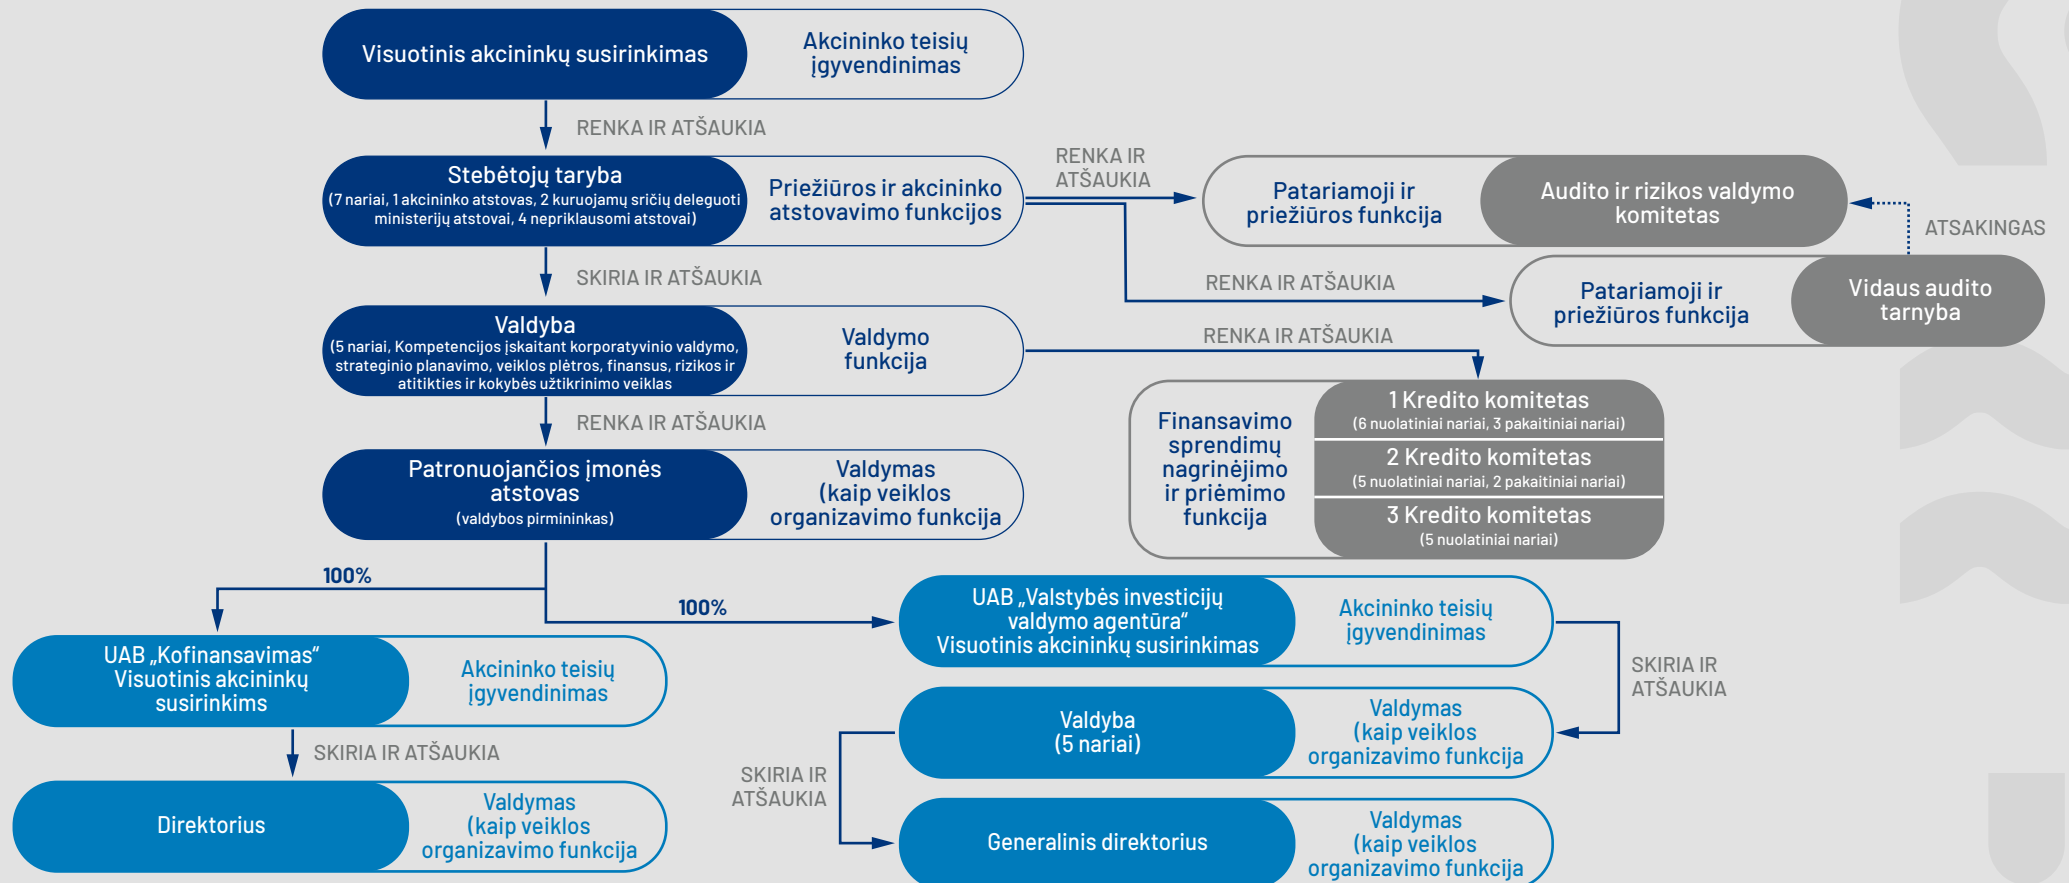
Visuotinis akcininkų susirinkimas

Akcininko teisių įgyvendinimas

RENKA IR ATŠAUKIA

Stebėtojų taryba
(7 nariai, 1 akcininko atstovas, 2 kuruojamų sričių deleguoti ministerijų atstovai, 4 nepriklausomi atstovai)

Priežiūros ir akcininko atstovavimo funkcijos

RENKA IR ATŠAUKIA

Patariamoji ir priežiūros funkcija

Audito ir rizikos valdymo komitetas

ATSAKINGAS

SKIRIA IR ATŠAUKIA

RENKA IR ATŠAUKIA

Patariamoji ir priežiūros funkcija

Vidaus audito tarnyba

Valdyba
(5 nariai, Kompetencijos įskaitant korporatyvinio valdymo, strateginio planavimo, veiklos plėtros, finansus, rizikos ir atitikties ir kokybės užtikrinimo veiklas

Valdymo funkcija

RENKA IR ATŠAUKIA

RENKA IR ATŠAUKIA

Finansavimo sprendimų nagrinėjimo ir priėmimo funkcija

1 Kredito komitetas
(6 nuolatiniai nariai, 3 pakaitiniai nariai)

2 Kredito komitetas
(5 nuolatiniai nariai, 2 pakaitiniai nariai)

3 Kredito komitetas
(5 nuolatiniai nariai)

Patronuojančios įmonės atstovas
(valdybos pirmininkas)

Valdymas (kaip veiklos organizavimo funkcija

100%

100%

UAB „Valstybės investicijų valdymo agentūra“ Visuotinis akcininkų susirinkimas

Akcininko teisių įgyvendinimas

UAB „Kofinansavimas“ Visuotinis akcininkų susirinkims

Akcininko teisių įgyvendinimas

SKIRIA IR ATŠAUKIA

SKIRIA IR ATŠAUKIA

Valdyba
(5 nariai)

Valdymas (kaip veiklos organizavimo funkcija

SKIRIA IR ATŠAUKIA

Direktorius

Valdymas (kaip veiklos organizavimo funkcija

Generalinis direktorius

Valdymas (kaip veiklos organizavimo funkcija